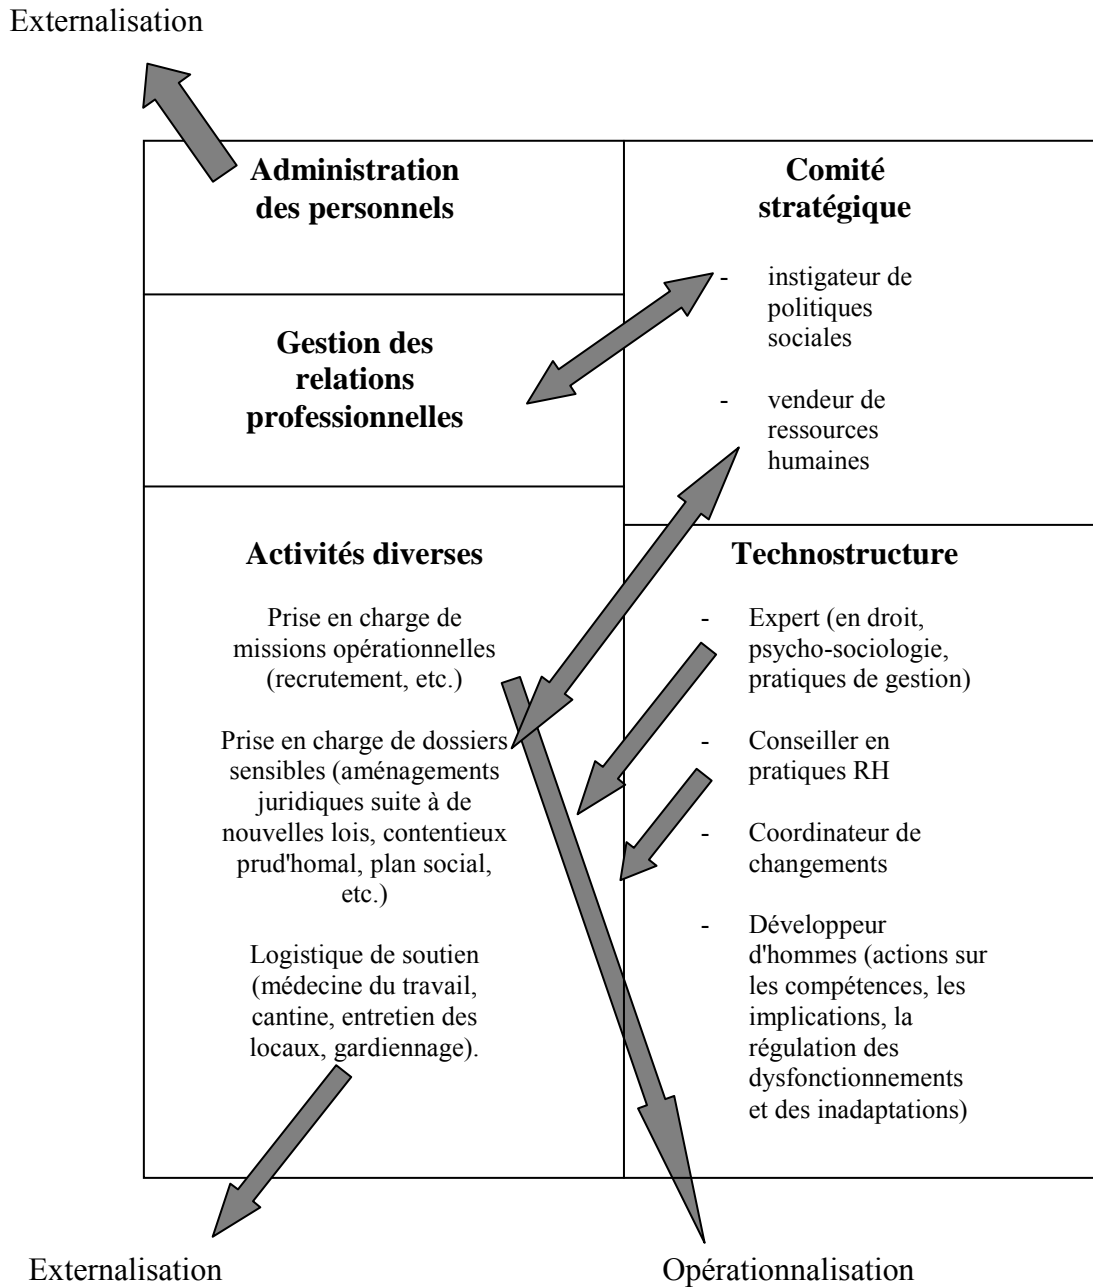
Externalisation

**Administration des personnels**

**Gestion des relations professionnelles**

**Activités diverses**

Prise en charge de missions opérationnelles (recrutement, etc.)

Prise en charge de dossiers sensibles (aménagements juridiques suite à de nouvelles lois, contentieux prud'homal, plan social, etc.)

Logistique de soutien (médecine du travail, cantine, entretien des locaux, gardiennage).

**Comité stratégique**

- instigateur de politiques sociales
- vendeur de ressources humaines

**Technostructure**

- Expert (en droit, psycho-sociologie, pratiques de gestion)
- Conseiller en pratiques RH
- Coordinateur de changements
- Développeur d'hommes (actions sur les compétences, les implications, la régulation des dysfonctionnements et des inadaptations)

Externalisation

Opérationnalisation